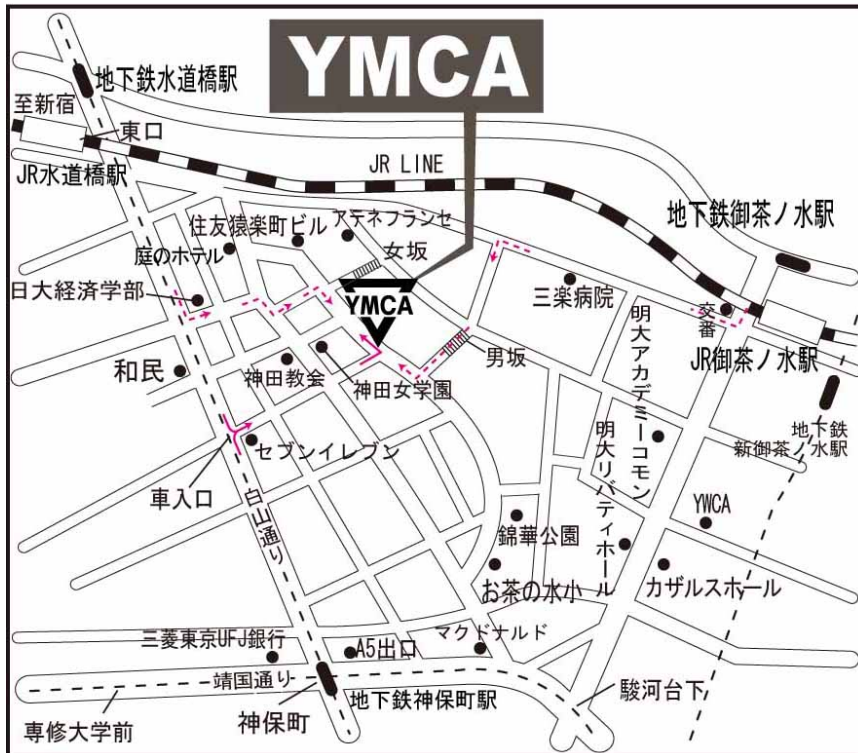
YMCA

地下鉄水道橋駅
至新宿
東口
JR水道橋駅
JR LINE
地下鉄御茶ノ水駅
住友猿楽町ビル
アテネフランセ
女坂
庭のホテル
日大経済学部
YMCA
三楽病院
交番
JR御茶ノ水駅
男坂
和民
神田教会
神田女学園
明大アカデミーコモン
明大リバティホール
地下鉄新御茶ノ水駅
セブンイレブン
車入口
白山通り
錦華公園
YWCA
お茶の水小
カザルスホール
三菱東京UFJ銀行
A5出口
マクドナルド
靖国通り
地下鉄神保町駅
駿河台下
専修大学前
神保町